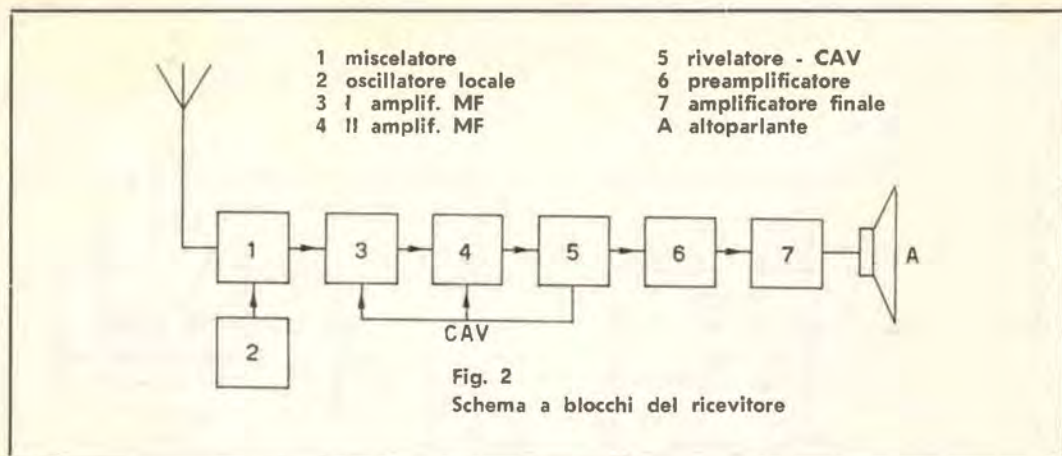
1 miscelatore
2 oscillatore locale
3 I amplif. MF
4 II amplif. MF

5 rivelatore - CAV
6 preamplificatore
7 amplificatore finale
A altoparlante

1
3
4
5
6
7
A
2
CAV

Fig. 2
Schema a blocchi del ricevitore